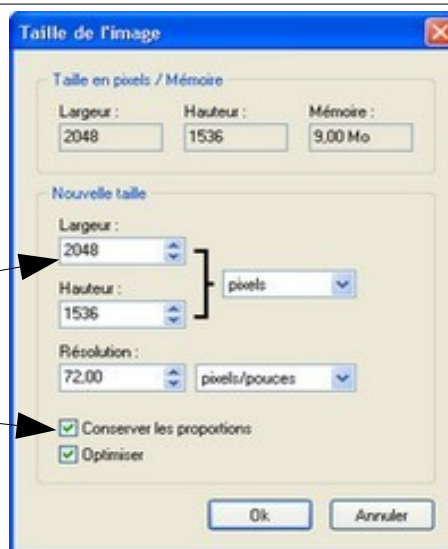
Taille de l'image

Taille en pixels / Mémoire

Largeur :
2048

Hauteur :
1536

Mémoire :
9,00 Mo

Nouvelle taille

Largeur :
2048

Hauteur :
1536

pixels

Résolution :
72,00

pixels/pouces

Conserver les proportions

Optimiser

Ok

Annuler